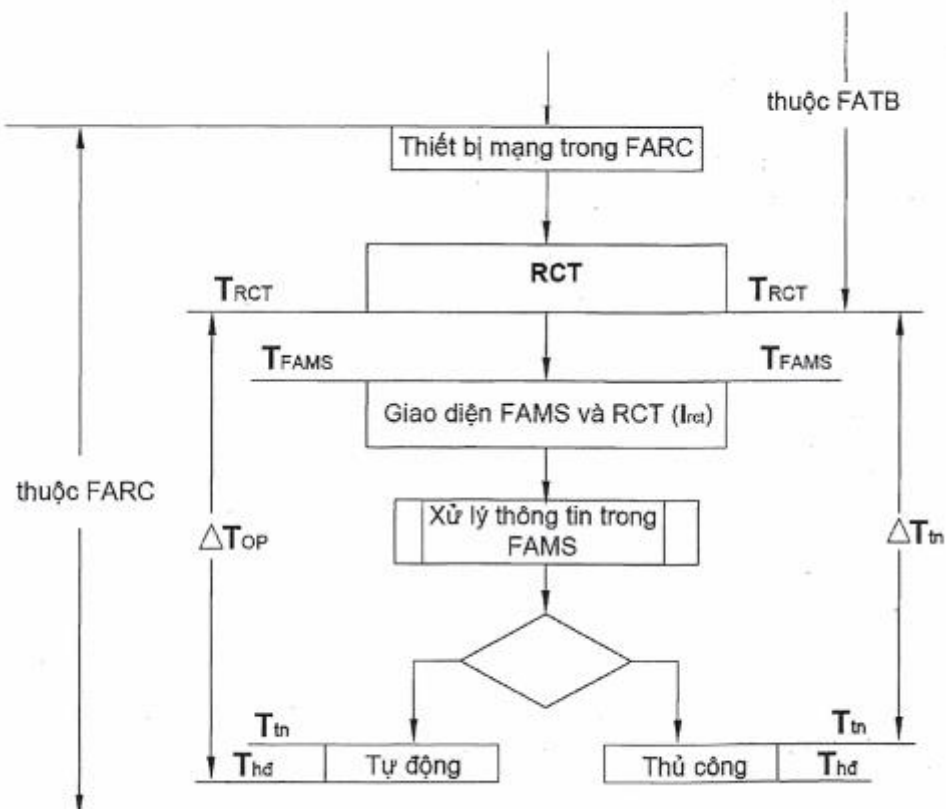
thuộc FATB

Thiết bị mạng trong FARC

RCT

$T_{RCT}$

$T_{RCT}$

$T_{FAMS}$

$T_{FAMS}$

Giao diện FAMS và RCT ($I_{rct}$)

Xử lý thông tin trong FAMS

thuộc FARC

$\triangle T_{OP}$

$\triangle T_{tn}$

$T_{tn}$

$T_{tn}$

$T_{hđ}$

Tự động

Thủ công

$T_{hđ}$